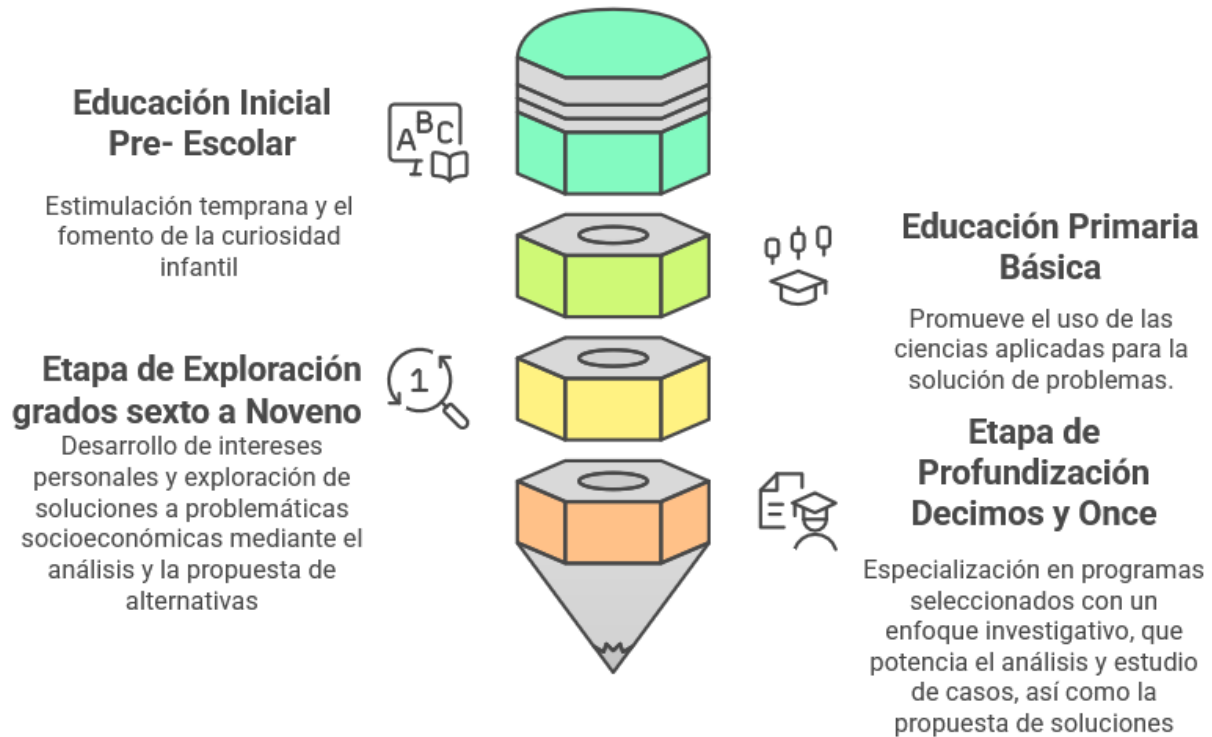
Educación Inicial
Pre- Escolar

Estimulación temprana y el fomento de la curiosidad infantil

ABC

Educación Primaria
Básica

Promueve el uso de las ciencias aplicadas para la solución de problemas.

Etapa de Exploración
grados sexto a Noveno

Desarrollo de intereses personales y exploración de soluciones a problemáticas socioeconómicas mediante el análisis y la propuesta de alternativas

1

Etapa de
Profundización
Decimos y Once

Especialización en programas seleccionados con un enfoque investigativo, que potencia el análisis y estudio de casos, así como la propuesta de soluciones